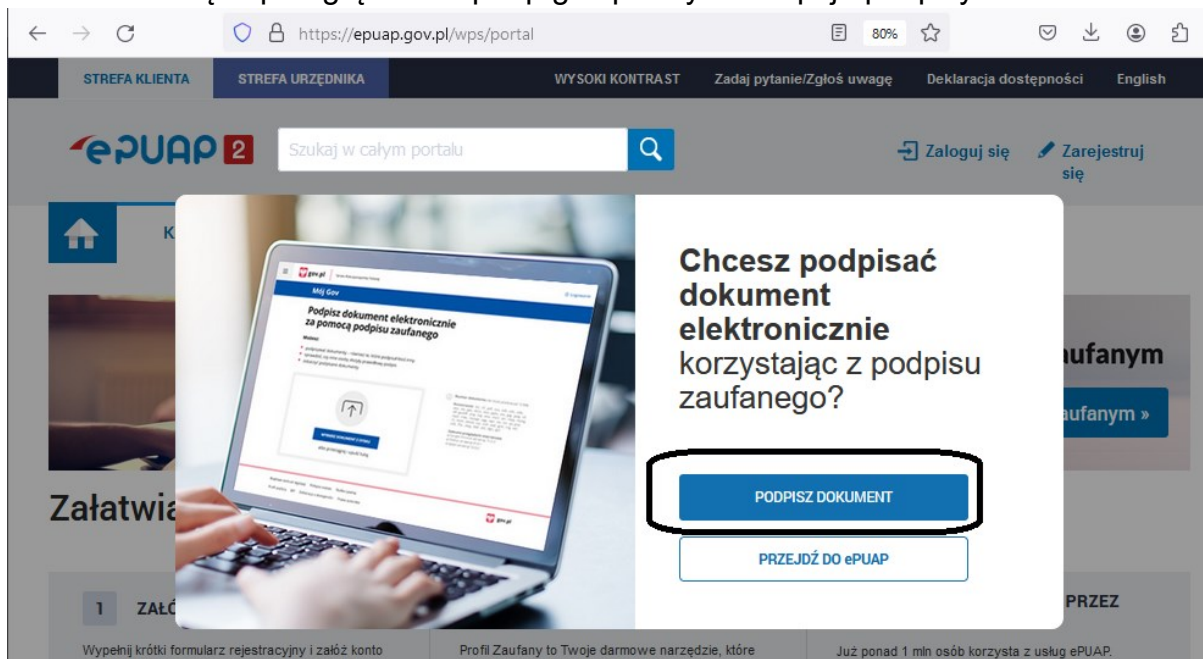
https://epuap.gov.pl/wps/portal

80%

STREFA KLIENTA STREFA URZĘDNIKA WYSOKI KONTRAST Zadaj pytanie/Zgłoś uwagę Deklaracja dostępności English

ePUAP 2

Szukaj w całym portalu

Zaloguj się Zarejestruj się

K

gov.pl

Mój Gov

Podpisz dokument elektronicznie za pomocą podpisu zaufanego

Chcesz podpisać dokument elektronicznie korzystając z podpisu zaufanego?

PODPISZ DOKUMENT

PRZEJDŹ DO ePUAP

ufanym

ufanym »

Załatwia

1 ZAŁ

PRZEZ

Wypełnij krótki formularz rejestracyjny i załóż konto

Profil Zaufany to Twoje darmowe narzędzie, które

Już ponad 1 mln osób korzysta z usług ePUAP.